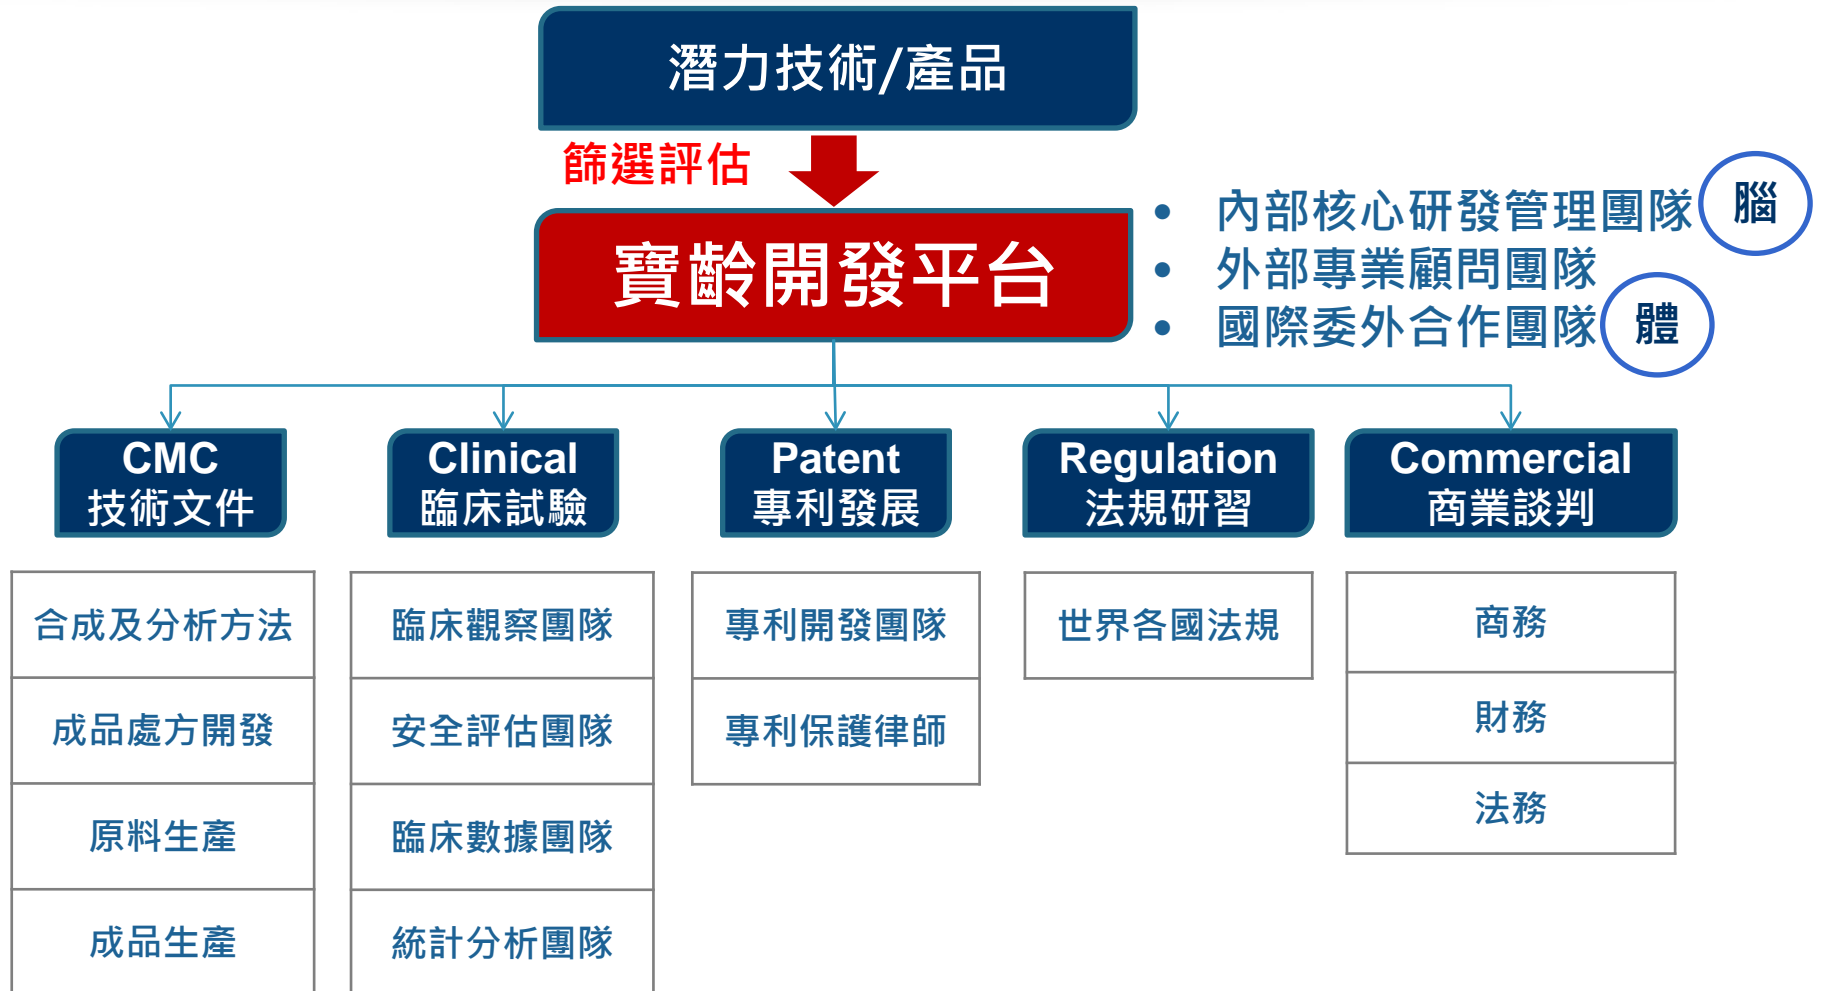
潛力技術/產品

篩選評估

寶齡開發平台

• 內部核心研發管理團隊 腦
• 外部專業顧問團隊
• 國際委外合作團隊 體

CMC
技術文件

Clinical
臨床試驗

Patent
專利發展

Regulation
法規研習

Commercial
商業談判

合成及分析方法
成品處方開發
原料生產
成品生產

臨床觀察團隊
安全評估團隊
臨床數據團隊
統計分析團隊

專利開發團隊
專利保護律師

世界各國法規

商務
財務
法務